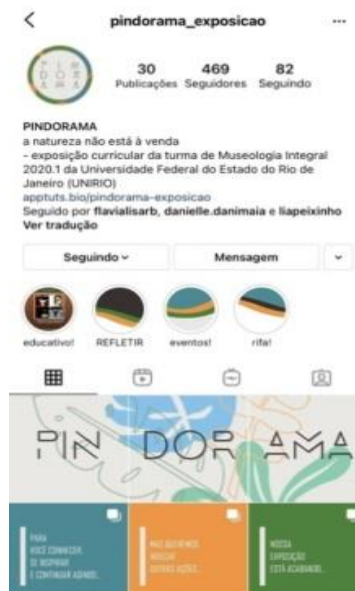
<

pindorama_exposicao

...

PIN DOR AMA

30 Publicações

469 Seguidores

82 Seguindo

PINDORAMA

a natureza não está à venda

- exposição curricular da turma de Museologia Integral 2020.1 da Universidade Federal do Estado do Rio de Janeiro (UNIRIO)

apptuts.bio/pindorama-exposicao

Seguido por flavialisarb, danielle.danimaia e liapeixinho

Ver tradução

Seguindo ˅

Mensagem

˅

educativo!

REFLETIR

eventos!

rifa!

PIN DOR AMA

PARA VOCÊ CONHECER, SE INSPIRAR E CONTINUAR AGINDO.

MAS QUEREMOS INDICAR OUTRAS AÇÕES.

NOSSA EXPOSIÇÃO ESTÁ ACABANDO.